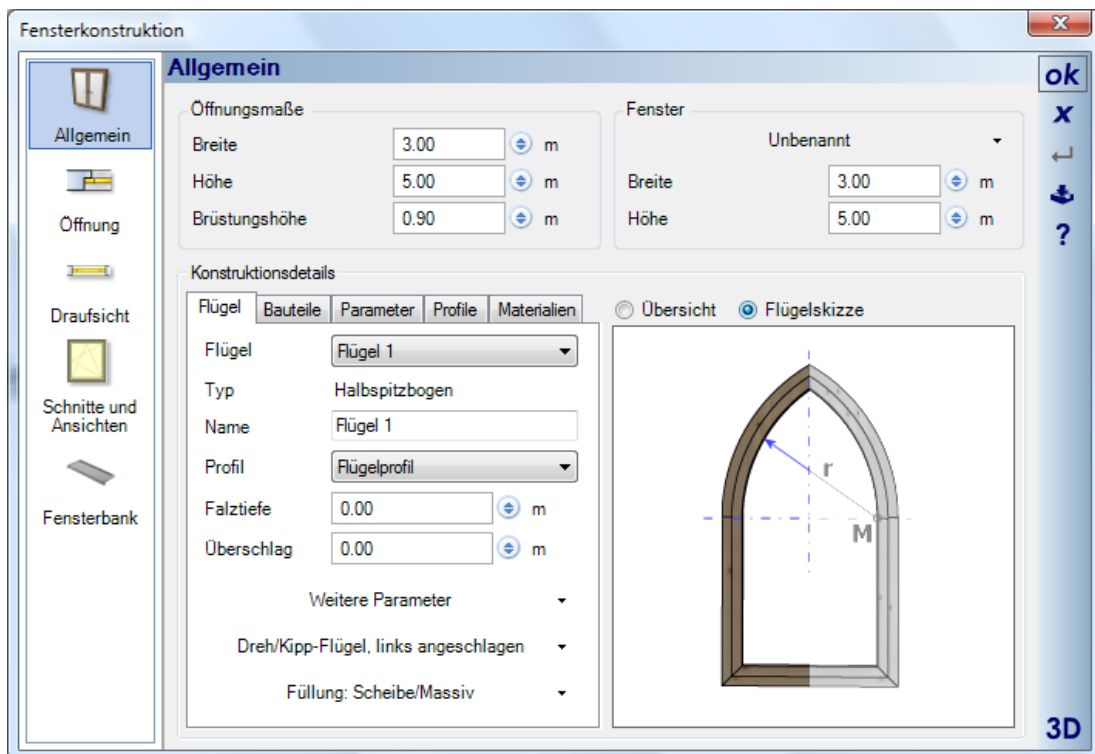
Fensterkonstruktion

Allgemein

Öffnung

Draufsicht

Schnitte und Ansichten

Fensterbank

Allgemein

Öffnungsmaße

| | | |
|---|---|---|
| Breite | 3.00 | m |
| Höhe | 5.00 | m |
| Brüstungshöhe | 0.90 | m |

Fenster

Unbenannt

| | | |
|---|---|---|
| Breite | 3.00 | m |
| Höhe | 5.00 | m |

ok
x
?

Konstruktionsdetails

Flügel | Bauteile | Parameter | Profile | Materialien

Flügel: Flügel 1
Typ: Halbspitzbogen
Name: Flügel 1
Profil: Flügelprofil
Falztiefe: 0.00 m
Überschlag: 0.00 m

Weitere Parameter

Dreh/Kipp-Flügel, links angeschlagen

Füllung: Scheibe/Massiv

Übersicht Flügelskizze

r
M

3D